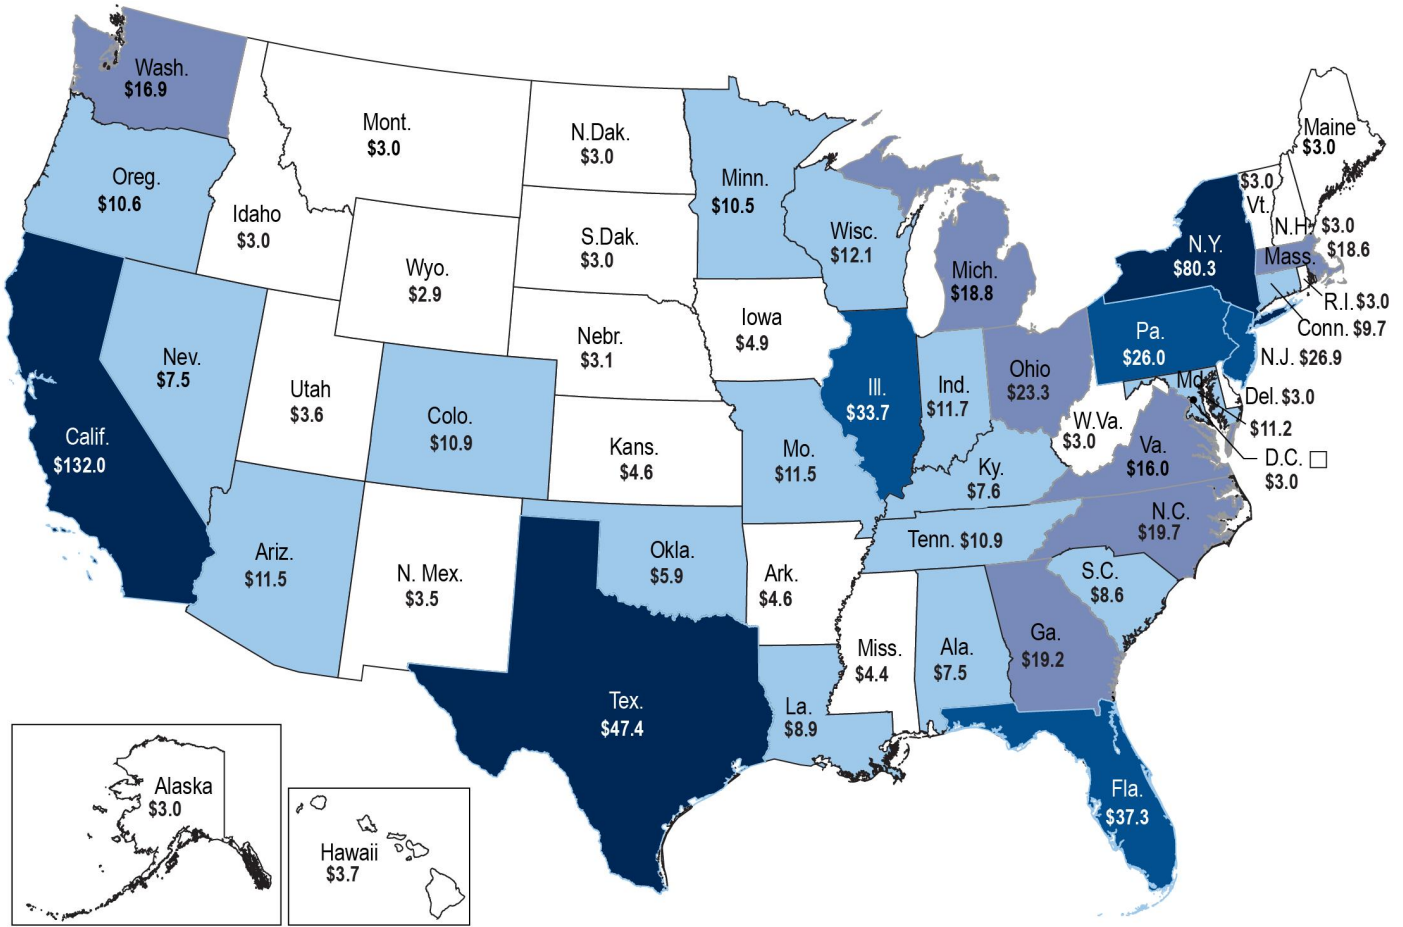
Wash.
$16.9

Mont.
$3.0

N.Dak.
$3.0

Minn.
$10.5

Maine
$3.0

Oreg.
$10.6

Idaho
$3.0

S.Dak.
$3.0

Wisc.
$12.1

$3.0
Vt.

N.H. $3.0

N.Y.
$80.3

Mass.
$18.6

Wyo.
$2.9

Mich.
$18.8

R.I. $3.0

Conn. $9.7

Iowa
$4.9

Nebr.
$3.1

Nev.
$7.5

Utah
$3.6

Pa.
$26.0

N.J. $26.9

Ohio
$23.3

Colo.
$10.9

Ill.
$33.7

Ind.
$11.7

Md.

Del. $3.0

$11.2

Calif.
$132.0

W.Va.
$3.0

Va.
$16.0

D.C.
$3.0

Kans.
$4.6

Mo.
$11.5

Ky.
$7.6

N.C.
$19.7

Tenn. $10.9

Ariz.
$11.5

N. Mex.
$3.5

Okla.
$5.9

Ark.
$4.6

S.C.
$8.6

Miss.
$4.4

Ala.
$7.5

Ga.
$19.2

Tex.
$47.4

La.
$8.9

Fla.
$37.3

Alaska
$3.0

Hawaii
$3.7